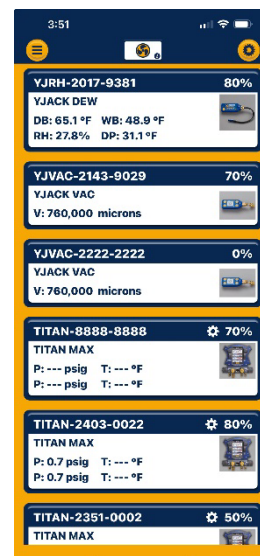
3:51

YJRH-2017-9381 80%
YJACK DEW
DB: 65.1 °F WB: 48.9 °F
RH: 27.8% DP: 31.1 °F

YJVAC-2143-9029 70%
YJACK VAC
V: 760,000 microns

YJVAC-2222-2222 0%
YJACK VAC
V: 760,000 microns

TITAN-8888-8888 70%
TITAN MAX
P: --- psig T: --- °F
P: --- psig T: --- °F

TITAN-2403-0022 80%
TITAN MAX
P: 0.7 psig T: --- °F
P: 0.7 psig T: --- °F

TITAN-2351-0002 50%
TITAN MAX